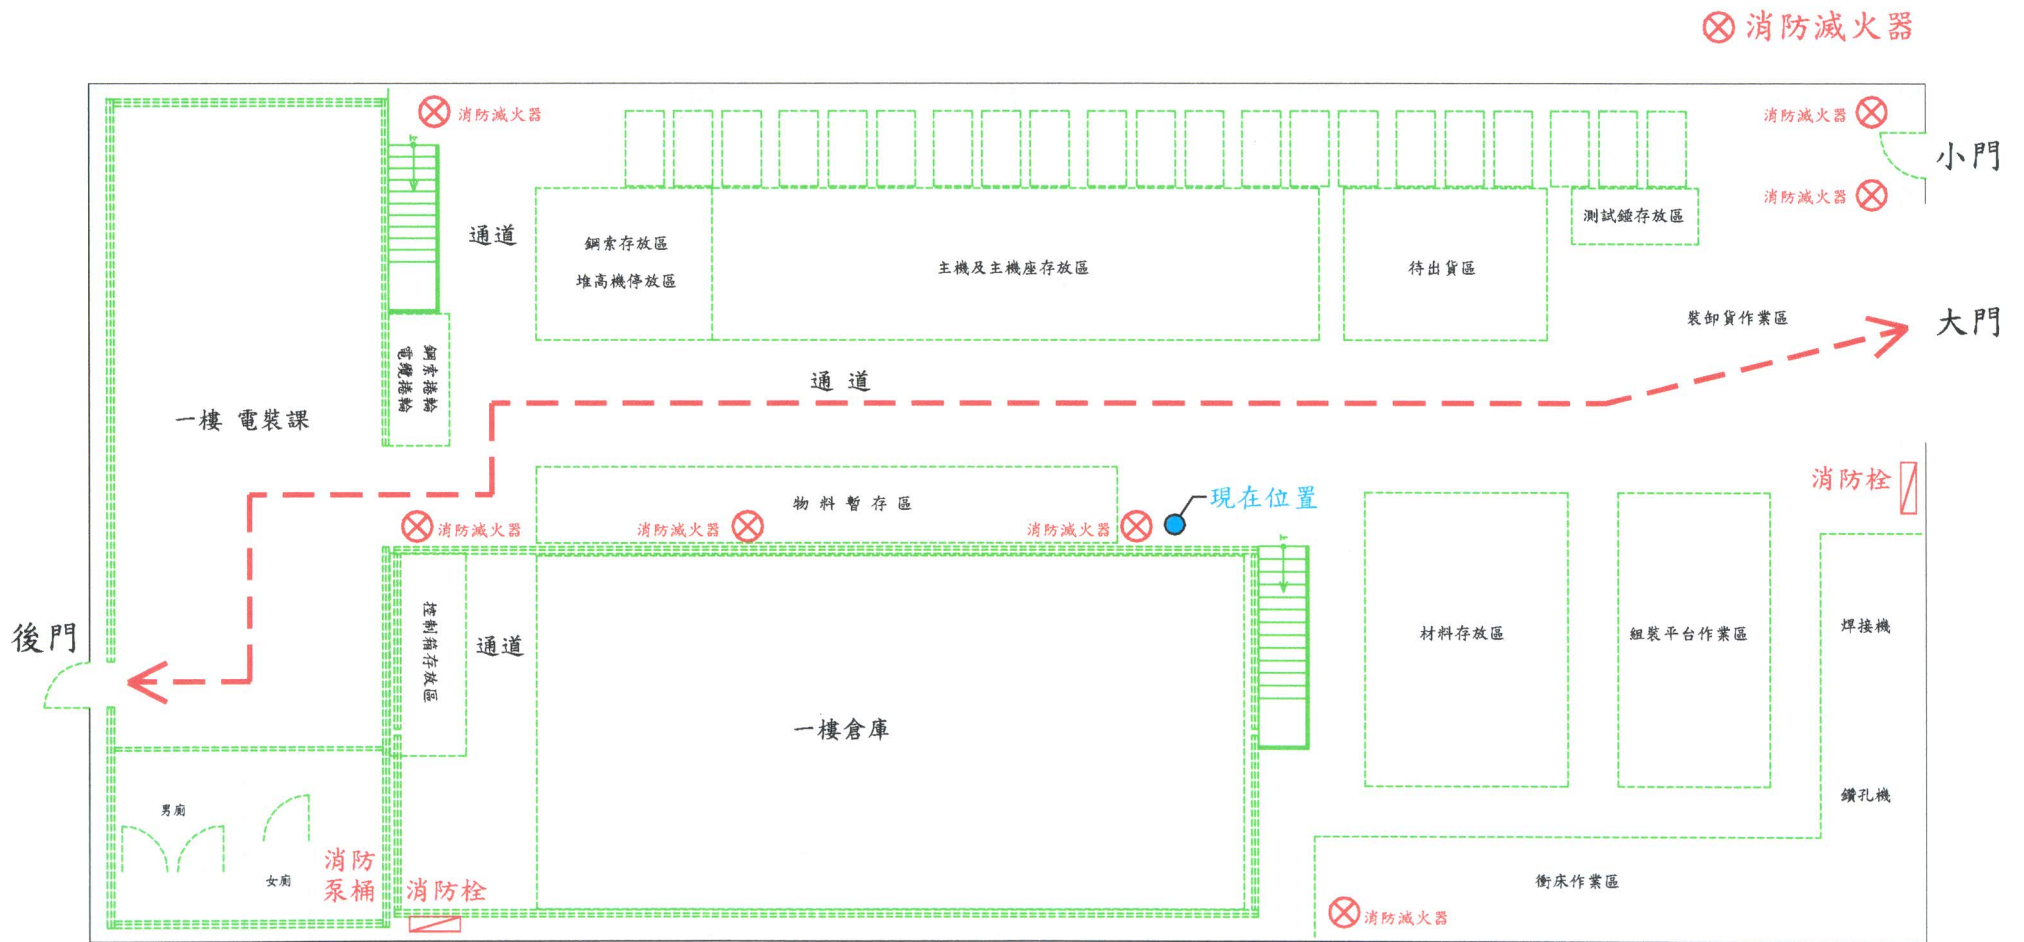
消防滅火器

消防滅火器

通道

鋼索存放區

堆高機停放區

主機及主機座存放區

待出貨區

測試錘存放區

消防滅火器

消防滅火器

小門

大門

裝卸貨作業區

鋼索捲輪
電纜捲輪

一樓 電裝課

通道

物料暫存區

現在位置

消防栓

消防滅火器

消防滅火器

消防滅火器

後門

控制箱存放區

通道

一樓倉庫

材料存放區

組裝平台作業區

焊接機

鑽孔機

男廁

女廁

消防泵桶

消防栓

衝床作業區

消防滅火器